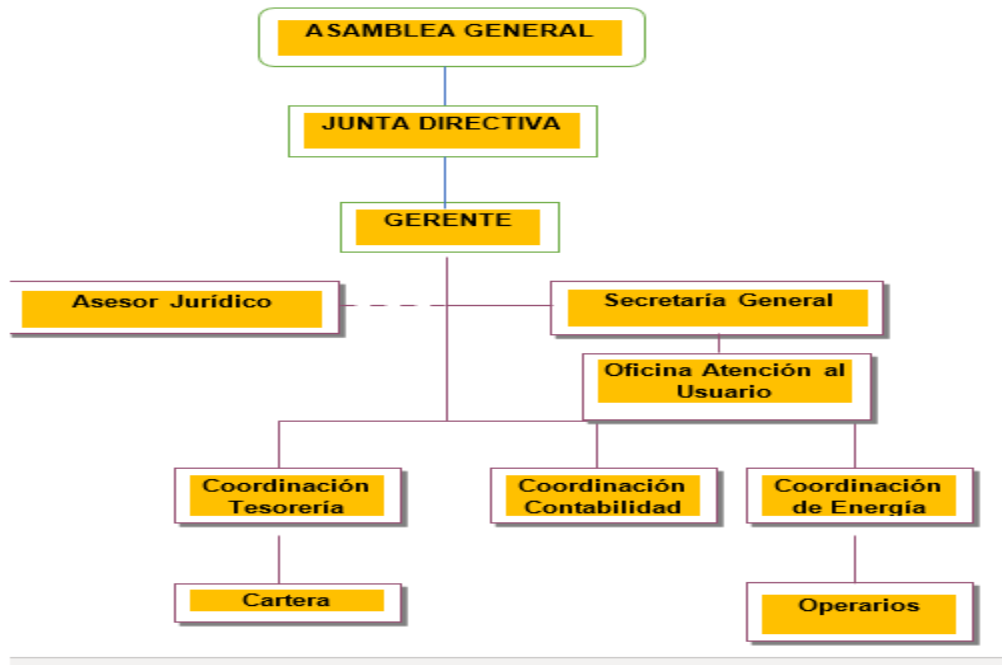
ASAMBLEA GENERAL

JUNTA DIRECTIVA

GERENTE

Asesor Jurídico

Secretaría General

Oficina Atención al Usuario

Coordinación Tesorería

Coordinación Contabilidad

Coordinación de Energía

Cartera

Operarios